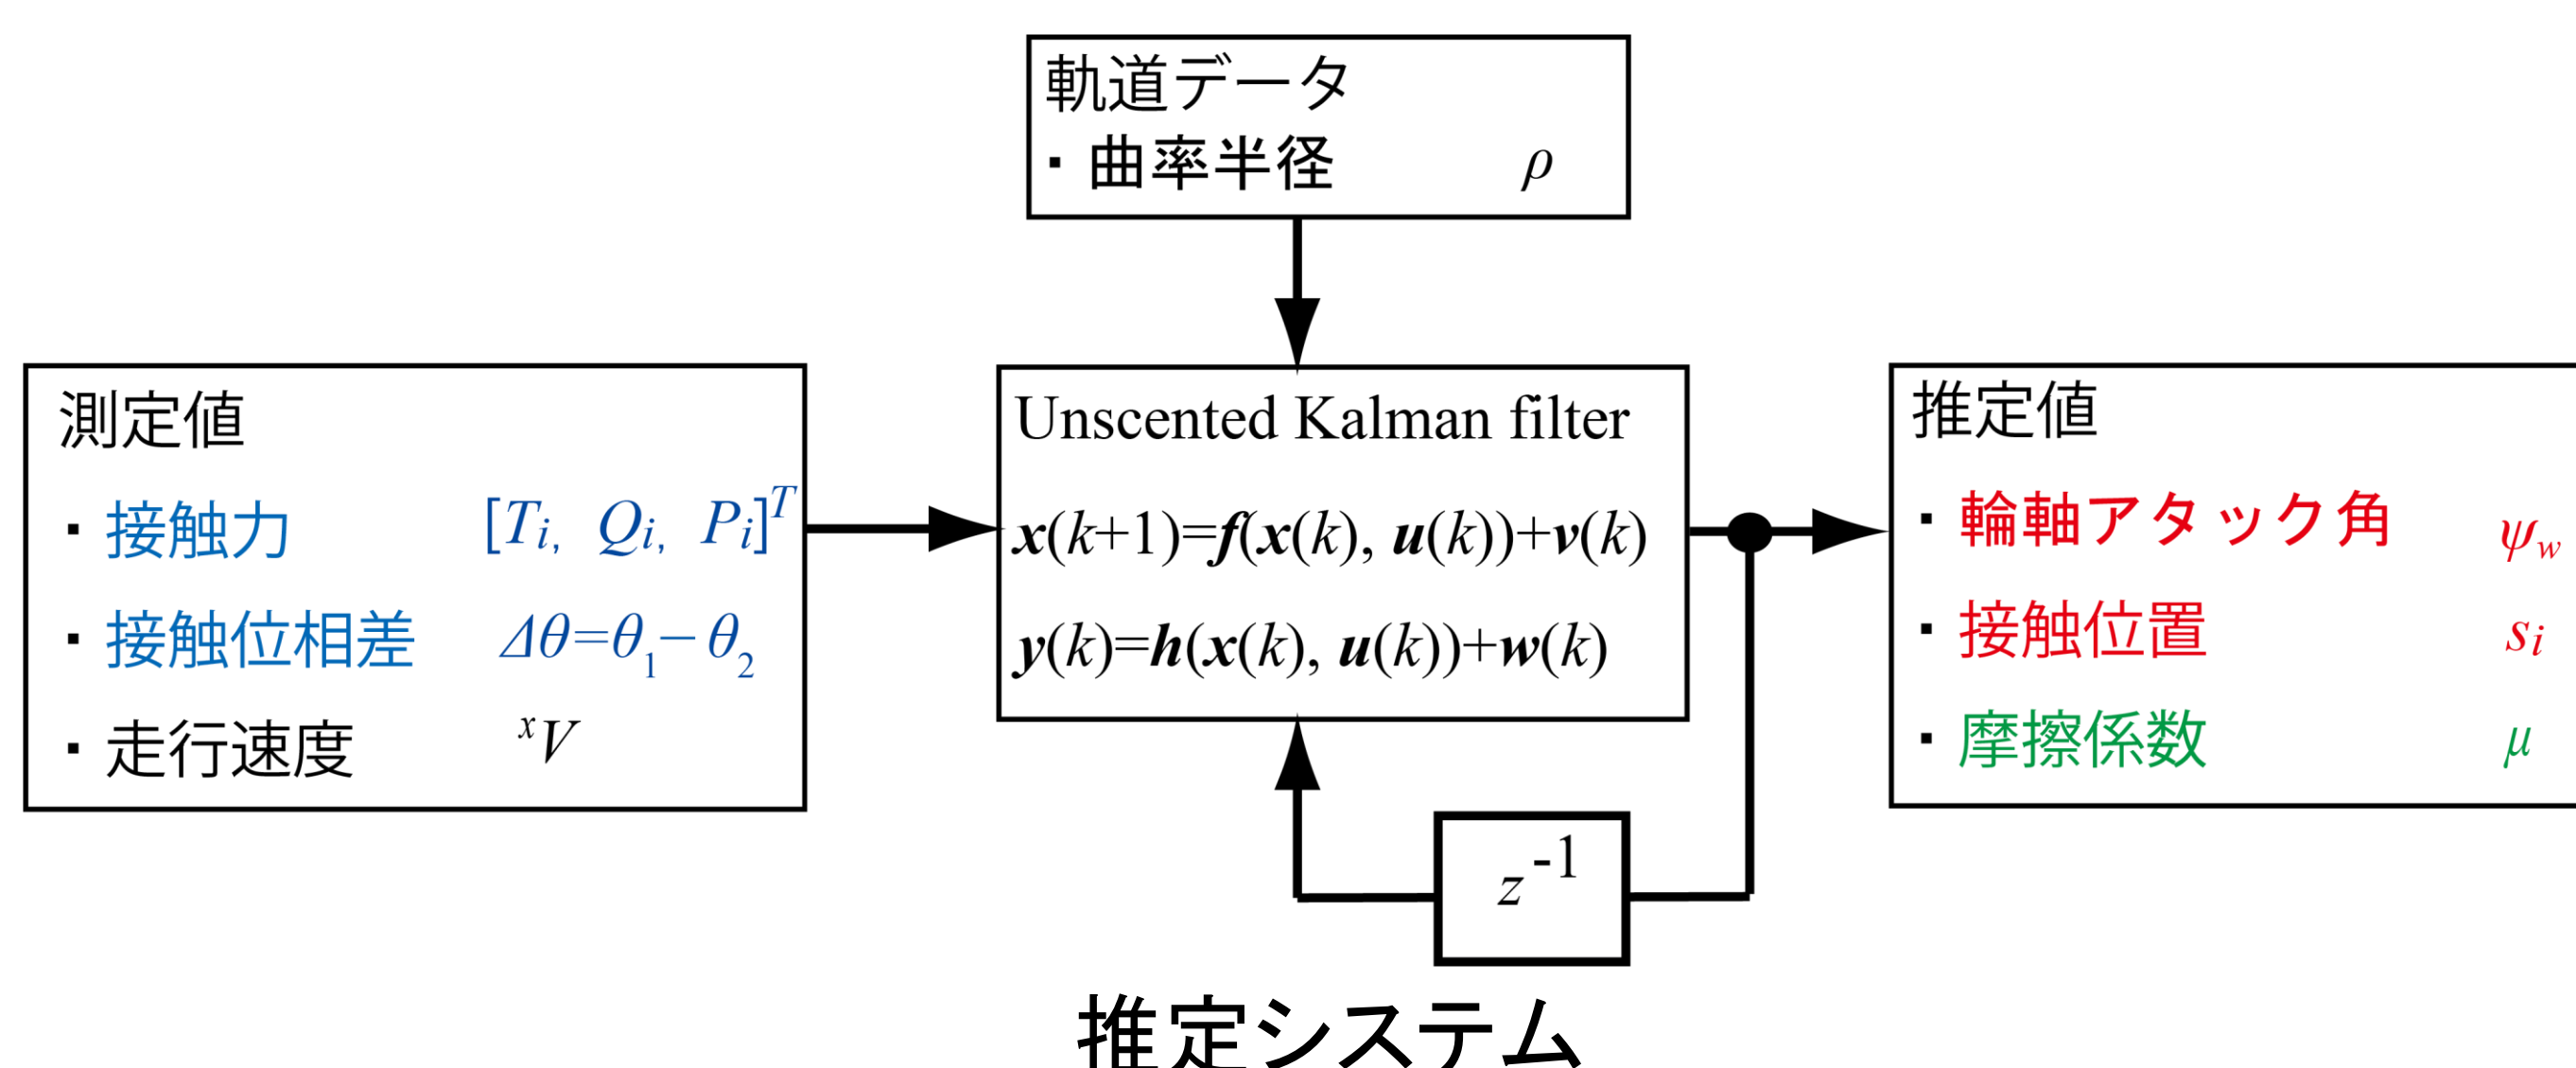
軌道データ
・曲率半径 $\rho$

測定値
・接触力 $[T_i, Q_i, P_i]^T$
・接触位相差 $\Delta\theta=\theta_1-\theta_2$
・走行速度 ${}^xV$

Unscented Kalman filter
$\boldsymbol{x}(k+1)=\boldsymbol{f}(\boldsymbol{x}(k), \boldsymbol{u}(k))+\boldsymbol{v}(k)$
$\boldsymbol{y}(k)=\boldsymbol{h}(\boldsymbol{x}(k), \boldsymbol{u}(k))+\boldsymbol{w}(k)$

推定値
・輪軸アタック角 $\psi_w$
・接触位置 $s_i$
・摩擦係数 $\mu$

$z^{-1}$

推定システム